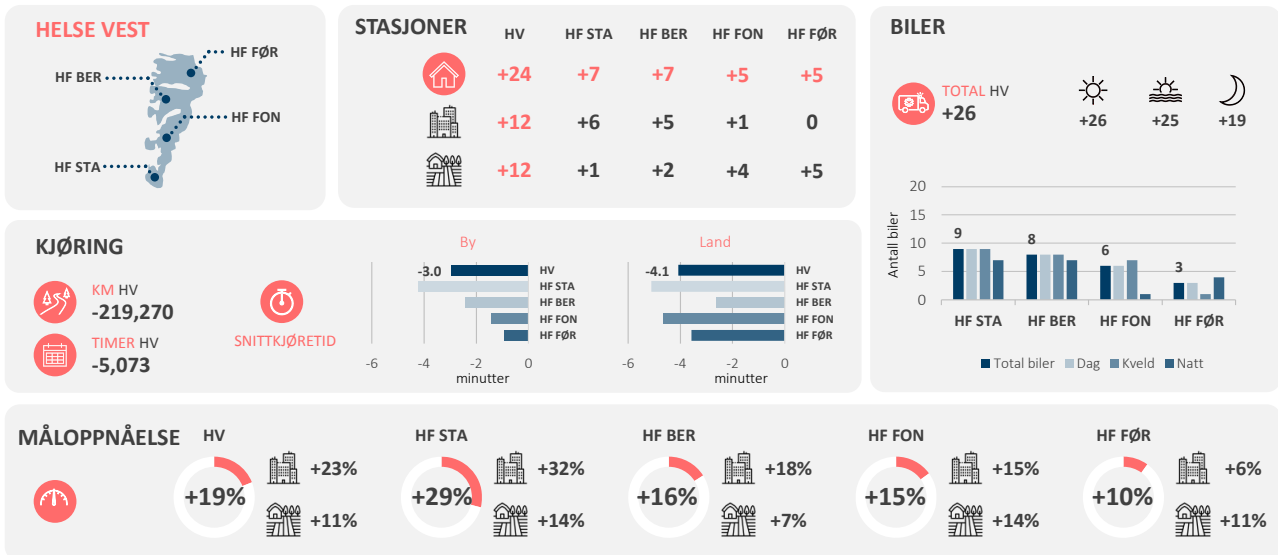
HELSE VEST

HF FØR
HF BER
HF FON
HF STA

STASJONER

| | HV | HF STA | HF BER | HF FON | HF FØR |
|---|---|---|---|---|---|
| | +24 | +7 | +7 | +5 | +5 |
| | +12 | +6 | +5 | +1 | 0 |
| | +12 | +1 | +2 | +4 | +5 |

BILER

TOTAL HV
+26

+26 +25 +19

Antall biler
20
15
10
5
0
9
8
6
3
HF STA HF BER HF FON HF FØR
Total biler Dag Kveld Natt

KJØRING

KM HV
-219,270

TIMER HV
-5,073

SNITTKJØRETID

By
-3.0
HV
HF STA
HF BER
HF FON
HF FØR
-6 -4 -2 0
minutter

Land
-4.1
HV
HF STA
HF BER
HF FON
HF FØR
-6 -4 -2 0
minutter

MÅLOPPNÅELSE

HV
+19%
+23%
+11%

HF STA
+29%
+32%
+14%

HF BER
+16%
+18%
+7%

HF FON
+15%
+15%
+14%

HF FØR
+10%
+6%
+11%